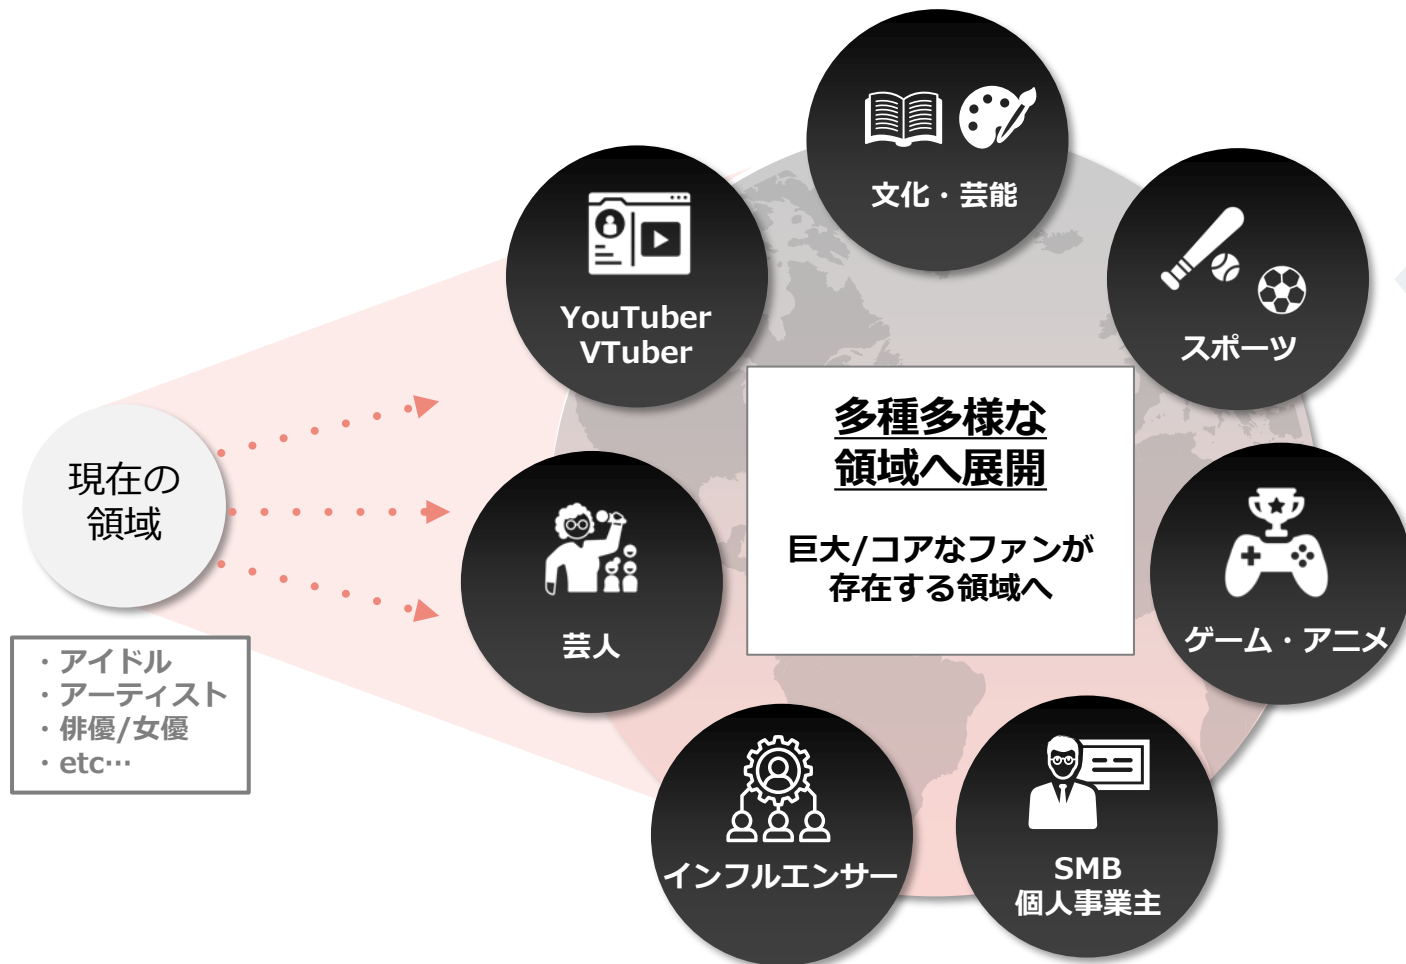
現在の領域

・アイドル
・アーティスト
・俳優/女優
・etc…

YouTuber
VTuber

文化・芸能

スポーツ

多種多様な領域へ展開

巨大/コアなファンが存在する領域へ

芸人

ゲーム・アニメ

インフルエンサー

SMB
個人事業主